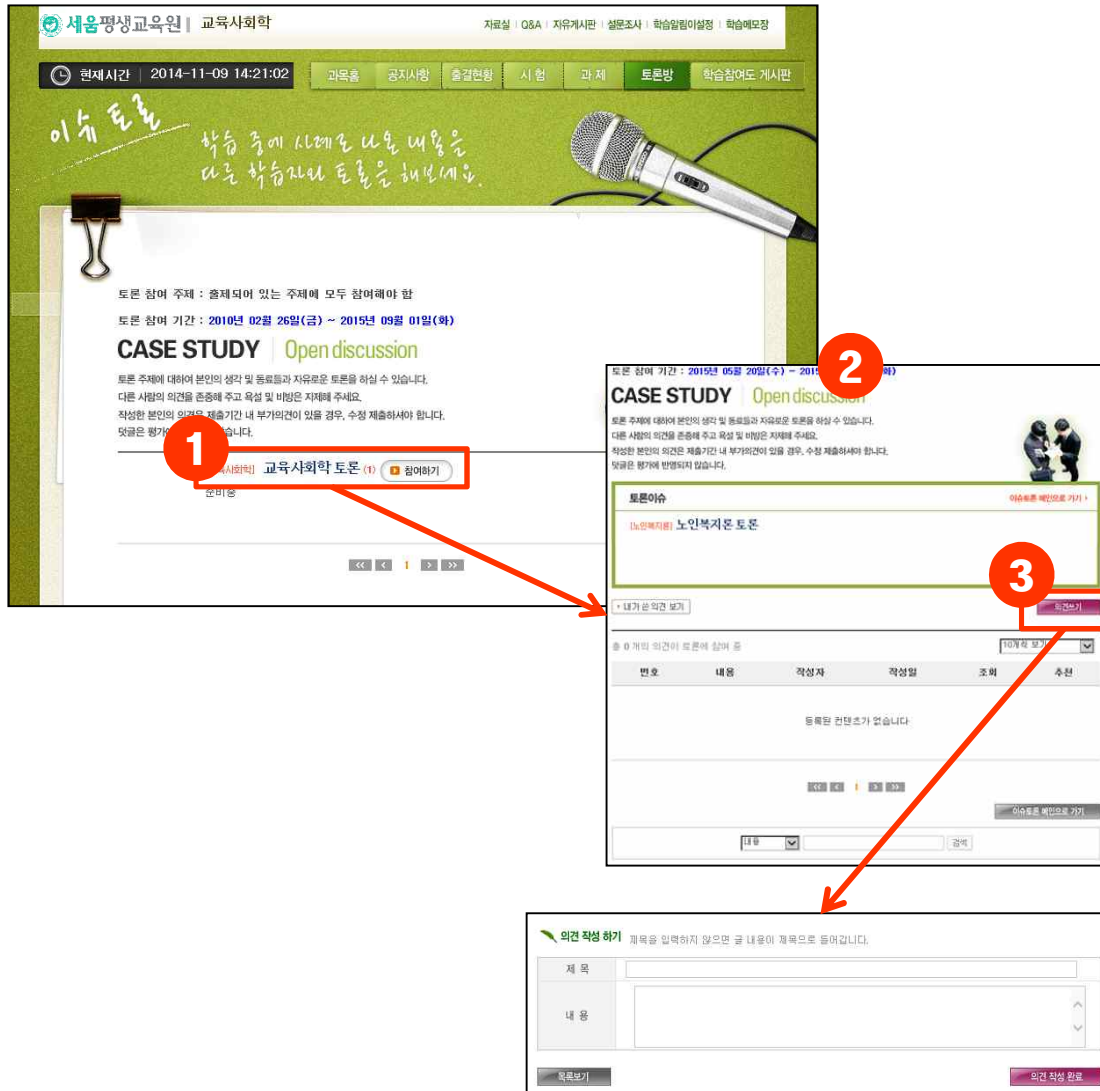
세움평생교육원 | 교육사회학

자료실 | Q&A | 자유게시판 | 설문조사 | 학습알림이설정 | 학습메모장

현재시간 | 2014-11-09 14:21:02

과목홈 공지사항 출결현황 시 험 과 제 토론방 학습참여도 게시판

이슈 토론

학습 중에 사례로 나온 내용을 다른 학습자와 토론을 해보세요.

토론 참여 주제 : 출제되어 있는 주제에 모두 참여해야 함

토론 참여 기간 : 2010년 02월 26일(금) ~ 2015년 09월 01일(화)

CASE STUDY | Open discussion

토론 주제에 대하여 본인의 생각 및 동료들과 자유로운 토론을 하실 수 있습니다.
다른 사람의 의견을 존중해 주고 욕설 및 비방은 자제해 주세요.
작성한 본인의 의견은 제출기간 내 부가의견이 있을 경우, 수정 제출하셔야 합니다.
댓글은 평가에 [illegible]습니다.

1

[교육사회학] 교육사회학 토론 (1) 참여하기

운비용

1

토론 참여 기간 : 2015년 05월 20일(수) ~ 2015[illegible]화)

2

CASE STUDY | Open discussion

토론 주제에 대하여 본인의 생각 및 동료들과 자유로운 토론을 하실 수 있습니다.
다른 사람의 의견을 존중해 주고 욕설 및 비방은 자제해 주세요.
작성한 본인의 의견은 제출기간 내 부가의견이 있을 경우, 수정 제출하셔야 합니다.
댓글은 평가에 반영되지 않습니다.

토론이슈

이슈토론 메인으로 가기 ›

[노인복지론] 노인복지론 토론

3

› 내가 쓴 의견 보기

의견쓰기

총 0 개의 의견이 토론에 참여 중

10개씩 보기

| 번호 | 내용 | 작성자 | 작성일 | 조회 | 추천 |
|---|---|---|---|---|---|
| 등록된 컨텐츠가 없습니다 | | | | | |

1

이슈토론 메인으로 가기

내용

검색

의견 작성 하기 제목을 입력하지 않으면 글 내용이 제목으로 들어갑니다.

제 목

내 용

목록보기

의견 작성 완료